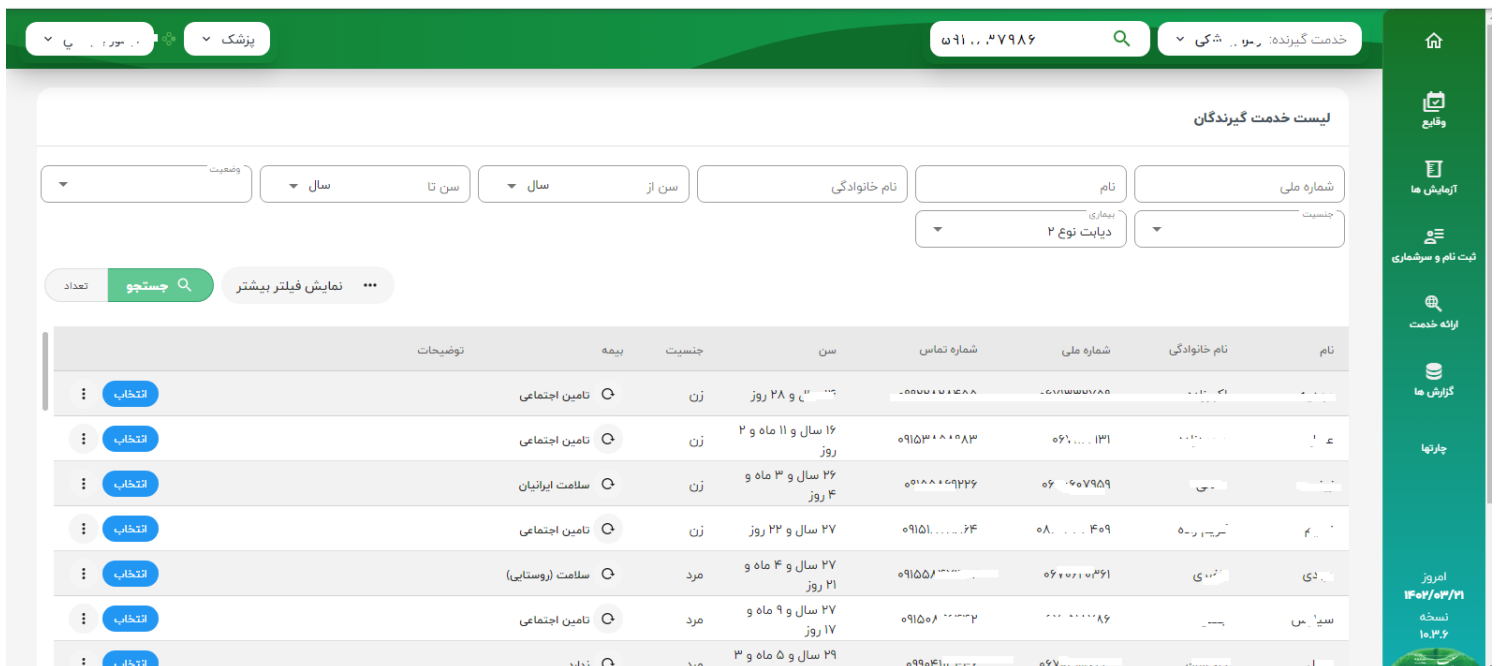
خدمت گیرنده: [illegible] ۰۹۱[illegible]۳۷۹۸۶ پزشک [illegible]

لیست خدمت گیرندگان

شماره ملی | نام | نام خانوادگی | سن از | سال | سن تا | سال | وضعیت

جنسیت | بیماری دیابت نوع ۲

نمایش فیلتر بیشتر | جستجو | تعداد

| نام | نام خانوادگی | شماره ملی | شماره تماس | سن | جنسیت | بیمه | توضیحات | |
|---|---|---|---|---|---|---|---|---|
| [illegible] | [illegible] | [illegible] | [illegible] | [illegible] و ۲۸ روز | زن | تامین اجتماعی | | انتخاب |
| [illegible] | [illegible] | ۰۶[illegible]۱۳۱ | ۰۹۱۵۳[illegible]۸۳ | ۱۶ سال و ۱۱ ماه و ۲ روز | زن | تامین اجتماعی | | انتخاب |
| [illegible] | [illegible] | ۰۶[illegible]۰۷۹۵۹ | ۰۹۱۸۸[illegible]۲۲۶ | ۲۶ سال و ۳ ماه و ۴ روز | زن | سلامت ایرانیان | | انتخاب |
| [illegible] | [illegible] | ۰۸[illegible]۴۰۹ | ۰۹۱۵۱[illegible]۶۴ | ۲۷ سال و ۲۲ روز | زن | تامین اجتماعی | | انتخاب |
| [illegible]دی | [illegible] | ۰۶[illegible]۳۶۱ | ۰۹۱۵۵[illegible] | ۲۷ سال و ۴ ماه و ۲۱ روز | مرد | سلامت (روستایی) | | انتخاب |
| سی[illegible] | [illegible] | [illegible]۸۶ | ۰۹۱۵۰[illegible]۲ | ۲۷ سال و ۹ ماه و ۱۷ روز | مرد | تامین اجتماعی | | انتخاب |
| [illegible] | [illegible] | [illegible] | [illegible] | ۲۹ سال و ۵ ماه و ۳ | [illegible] | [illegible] | | انتخاب |

وقایع
آزمایش ها
ثبت نام و سرشماری
ارائه خدمت
گزارش ها
چارتها
امروز
۱۴۰۲/۰۳/۲۱
نسخه
۱۰.۳.۶